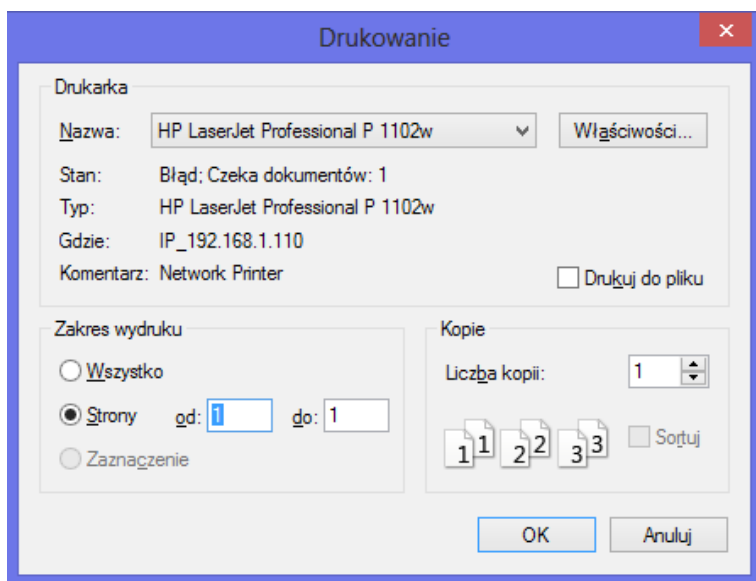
Drukowanie

Drukarka

Nazwa: HP LaserJet Professional P 1102w

Właściwości...

Stan: Błąd; Czeka dokumentów: 1

Typ: HP LaserJet Professional P 1102w

Gdzie: IP_192.168.1.110

Komentarz: Network Printer

Drukuj do pliku

Zakres wydruku

Wszystko

Strony od: 1 do: 1

Zaznaczenie

Kopie

Liczba kopii: 1

1 1 2 2 3 3

Sortuj

OK

Anuluj